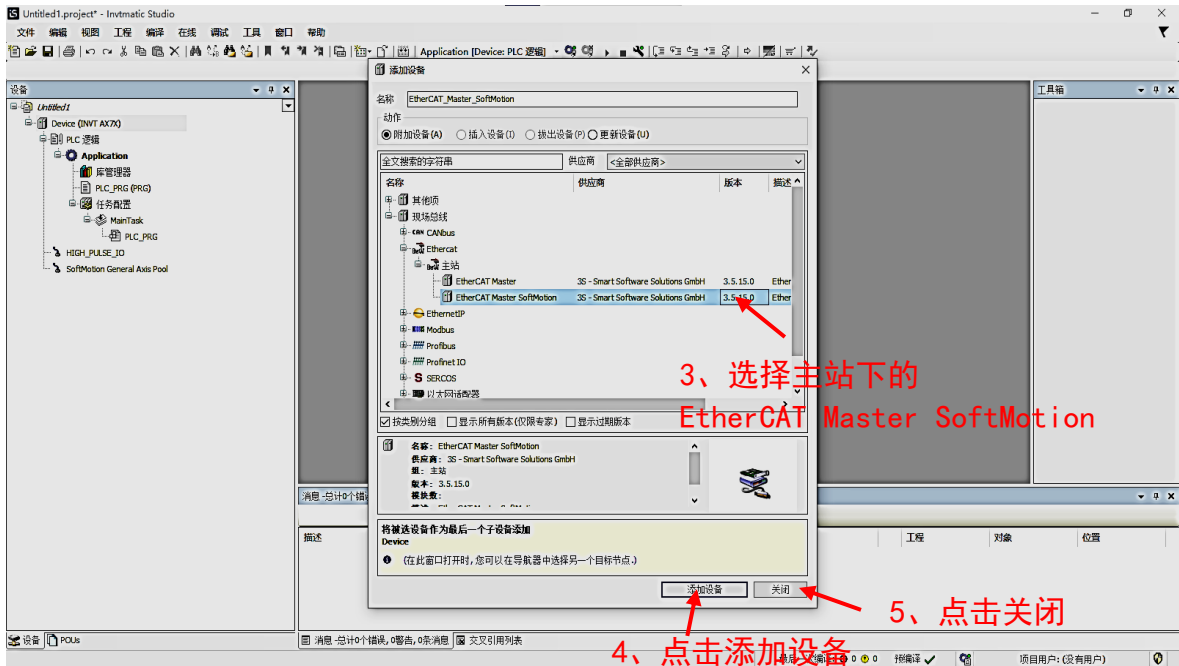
Untitled1.project* - Invtmatic Studio

文件 编辑 视图 工程 编译 在线 调试 工具 窗口 帮助

Application [Device: PLC 逻辑]

设备

Untitled1
Device (INVT AX7X)
PLC 逻辑
Application
库管理器
PLC_PRG (PRG)
任务配置
MainTask
PLC_PRG
HIGH_PULSE_IO
SoftMotion General Axis Pool

添加设备

名称 EtherCAT_Master_SoftMotion

动作
附加设备 (A) 插入设备 (I) 拔出设备 (P) 更新设备 (U)

全文搜索的字符串 供应商 <全部供应商>

| 名称 | 供应商 | 版本 | 描述 |
|---|---|---|---|
| 其他项 | | | |
| 现场总线 | | | |
| CANbus | | | |
| Ethercat | | | |
| 主站 | | | |
| EtherCAT Master | 3S - Smart Software Solutions GmbH | 3.5.15.0 | Ether |
| EtherCAT Master SoftMotion | 3S - Smart Software Solutions GmbH | 3.5.15.0 | Ether |
| EthernetIP | | | |
| Modbus | | | |
| Profibus | | | |
| Profinet IO | | | |
| SERCOS | | | |
| 以太网适配器 | | | |

按类别分组 显示所有版本 (仅限专家) 显示过期版本

名称: EtherCAT Master SoftMotion
供应商: 3S - Smart Software Solutions GmbH
组: 主站
版本: 3.5.15.0
模块数:

将被选设备作为最后一个子设备添加
Device

(在此窗口打开时, 您可以在导航器中选择另一个目标节点.)

添加设备 关闭

3、选择主站下的
EtherCAT Master SoftMotion

4、点击添加设备

5、点击关闭

工具箱

消息 -总计0个错

描述 工程 对象 位置

设备 POUs

消息 -总计0个错误, 0警告, 0条消息 交叉引用列表

预编译 项目用户: (没有用户)